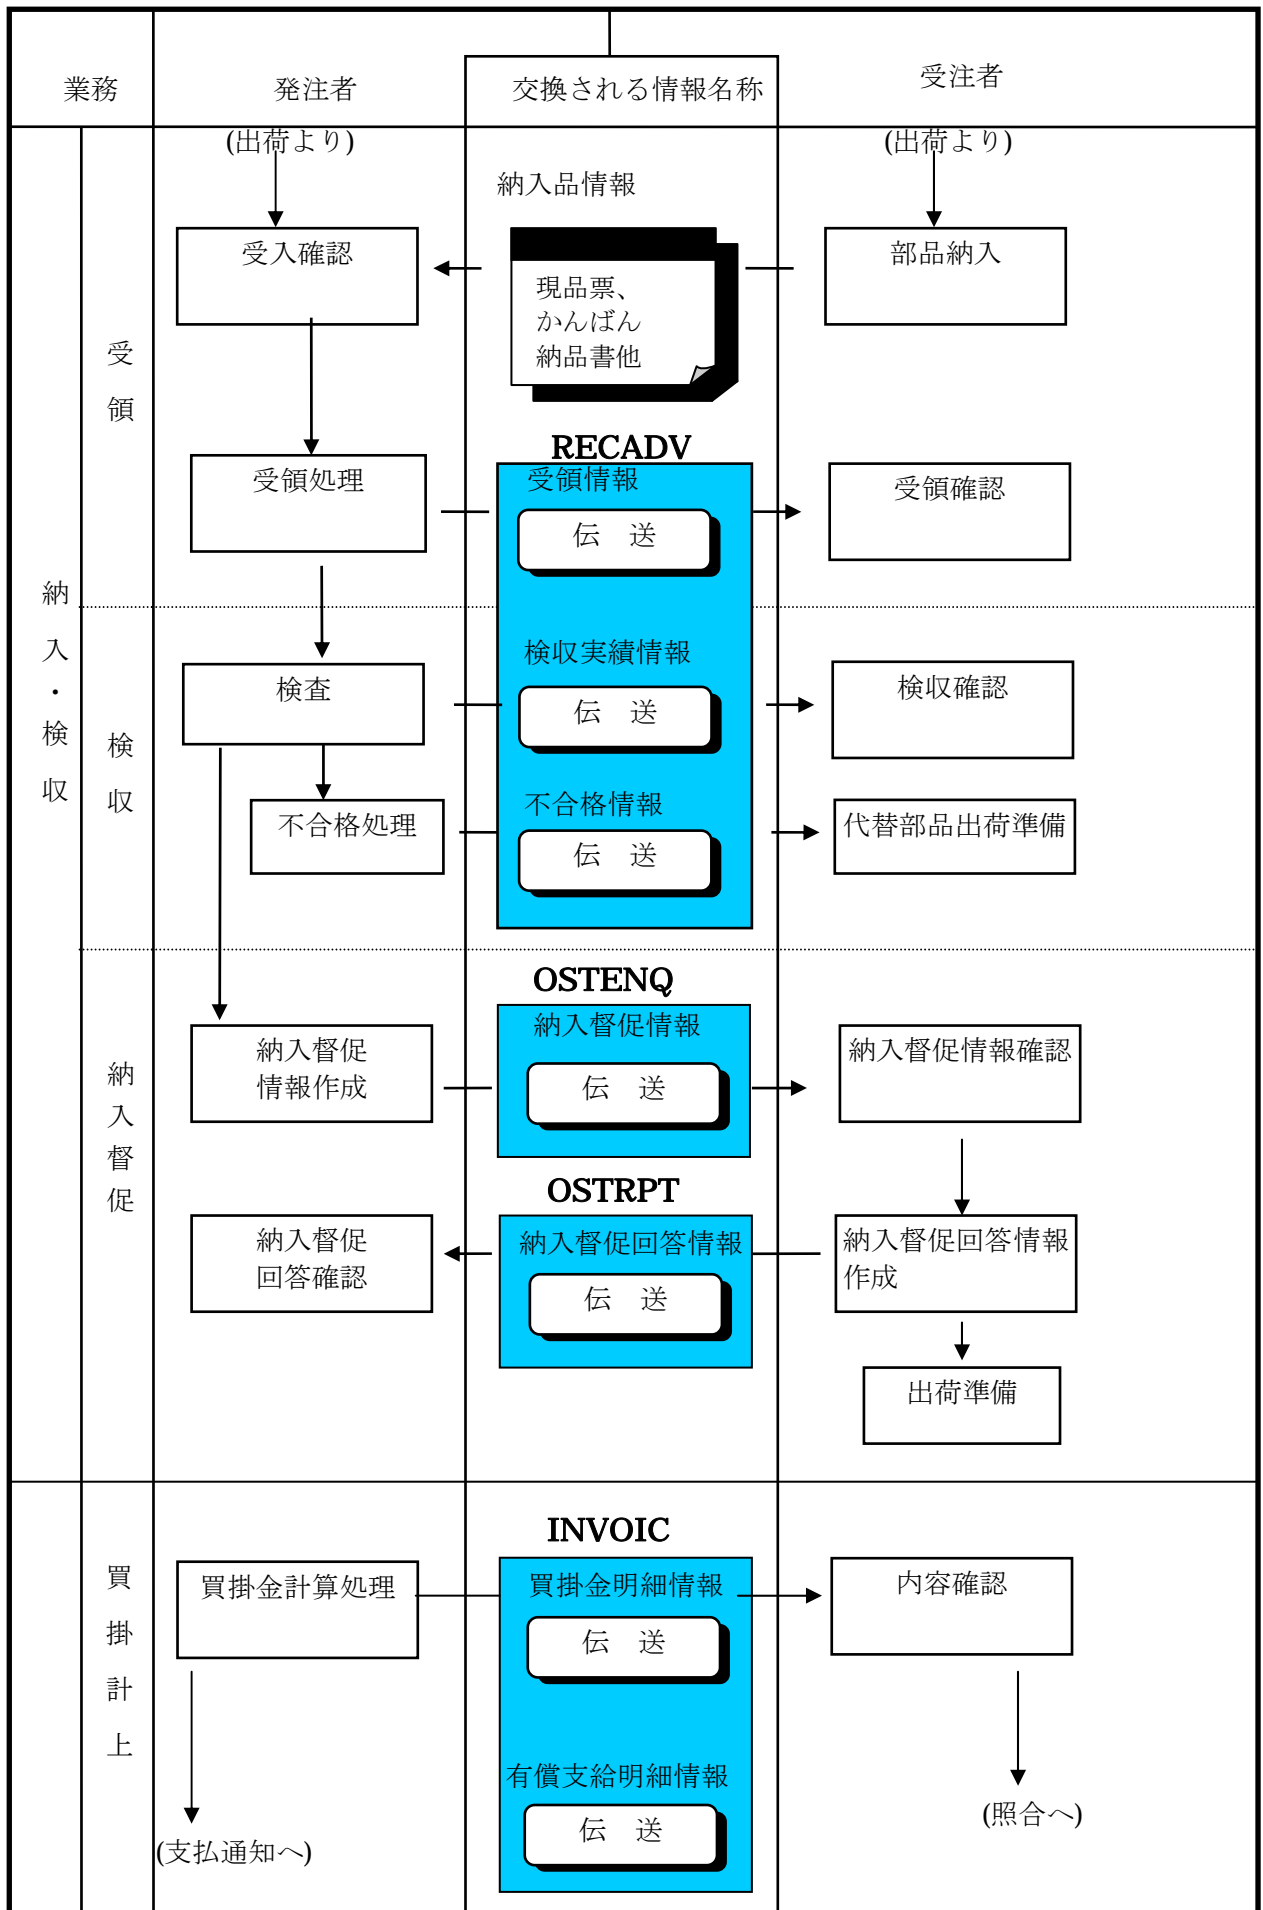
業務

発注者

交換される情報名称

受注者

納入・検収

受領

(出荷より)

受入確認

納入品情報

現品票、かんばん納品書他

(出荷より)

部品納入

受領処理

RECADV

受領情報

伝　送

受領確認

検収

検査

検収実績情報

伝　送

検収確認

不合格処理

不合格情報

伝　送

代替部品出荷準備

納入督促

OSTENQ

納入督促情報作成

納入督促情報

伝　送

納入督促情報確認

OSTRPT

納入督促回答確認

納入督促回答情報

伝　送

納入督促回答情報作成

出荷準備

買掛計上

INVOIC

買掛金計算処理

買掛金明細情報

伝　送

内容確認

有償支給明細情報

伝　送

(支払通知へ)

(照合へ)